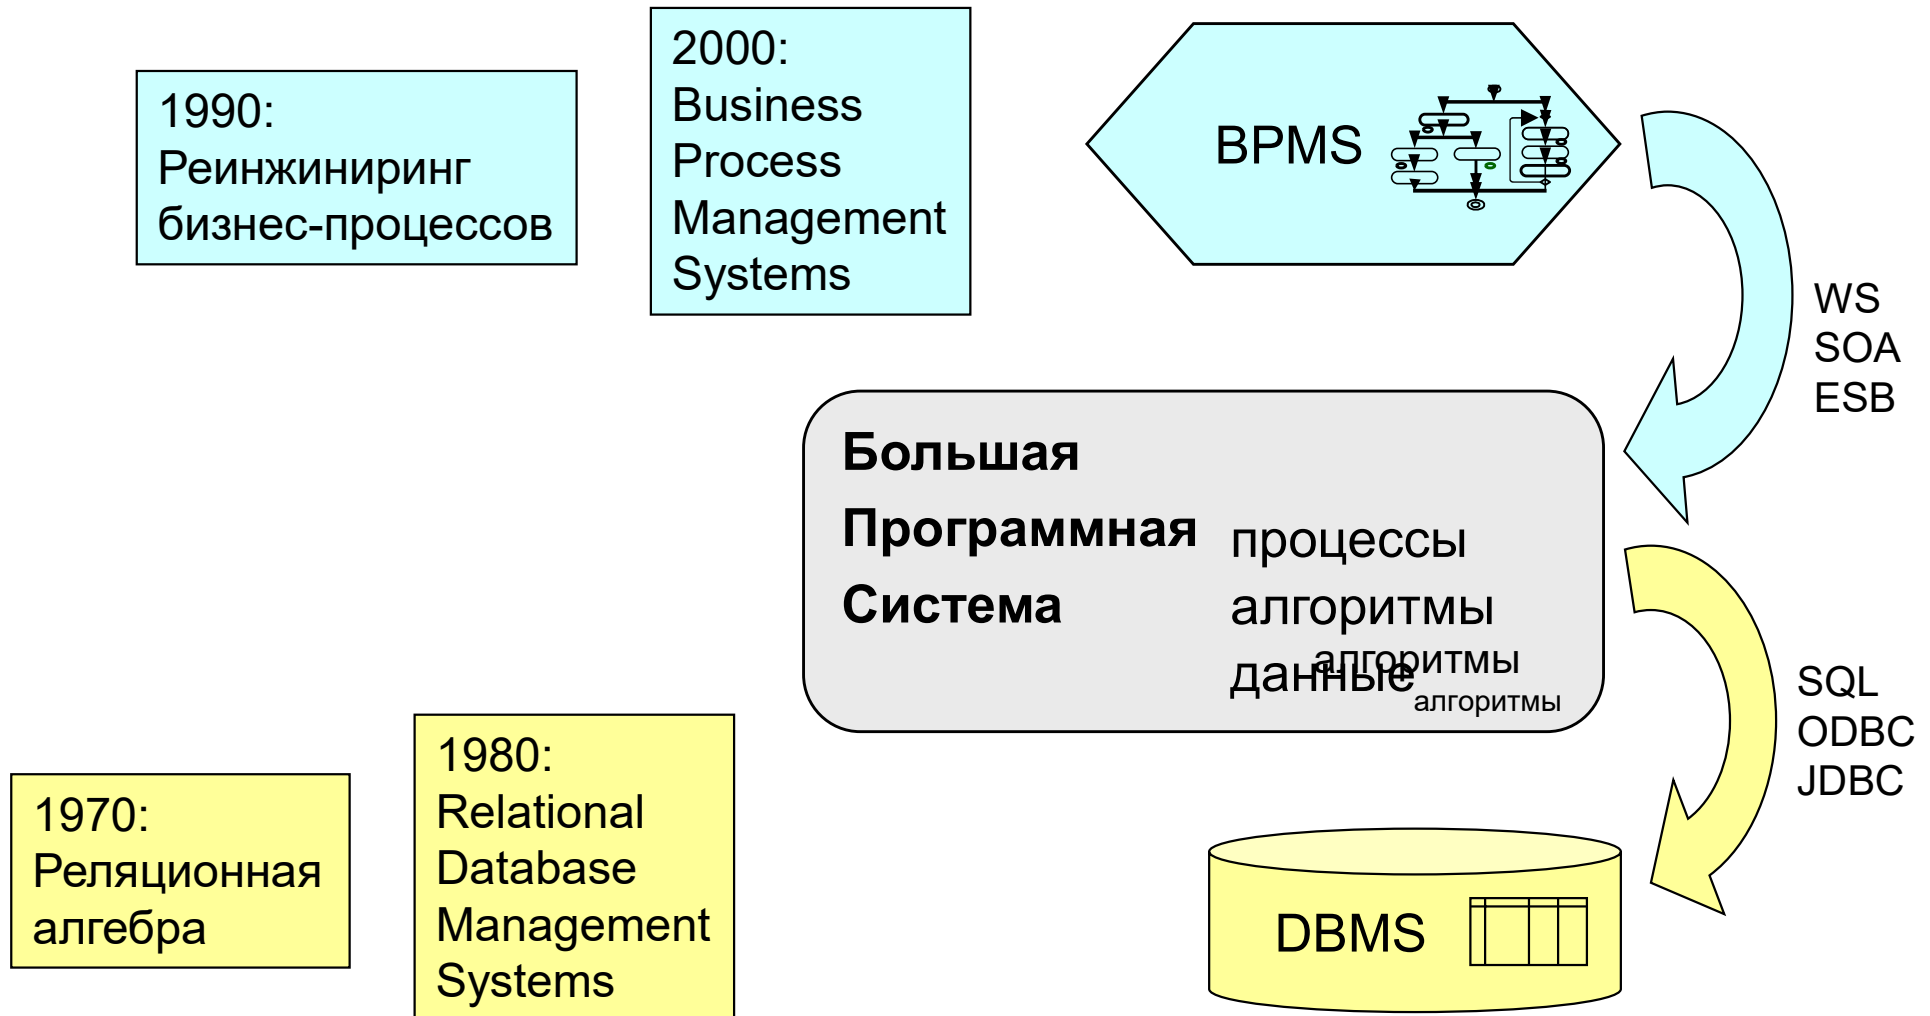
1990:
Реинжиниринг бизнес-процессов

2000:
Business Process Management Systems

BPMS

WS
SOA
ESB

Большая
Программная
Система

процессы
алгоритмы
данные
алгоритмы
алгоритмы

SQL
ODBC
JDBC

1970:
Реляционная алгебра

1980:
Relational Database Management Systems

DBMS